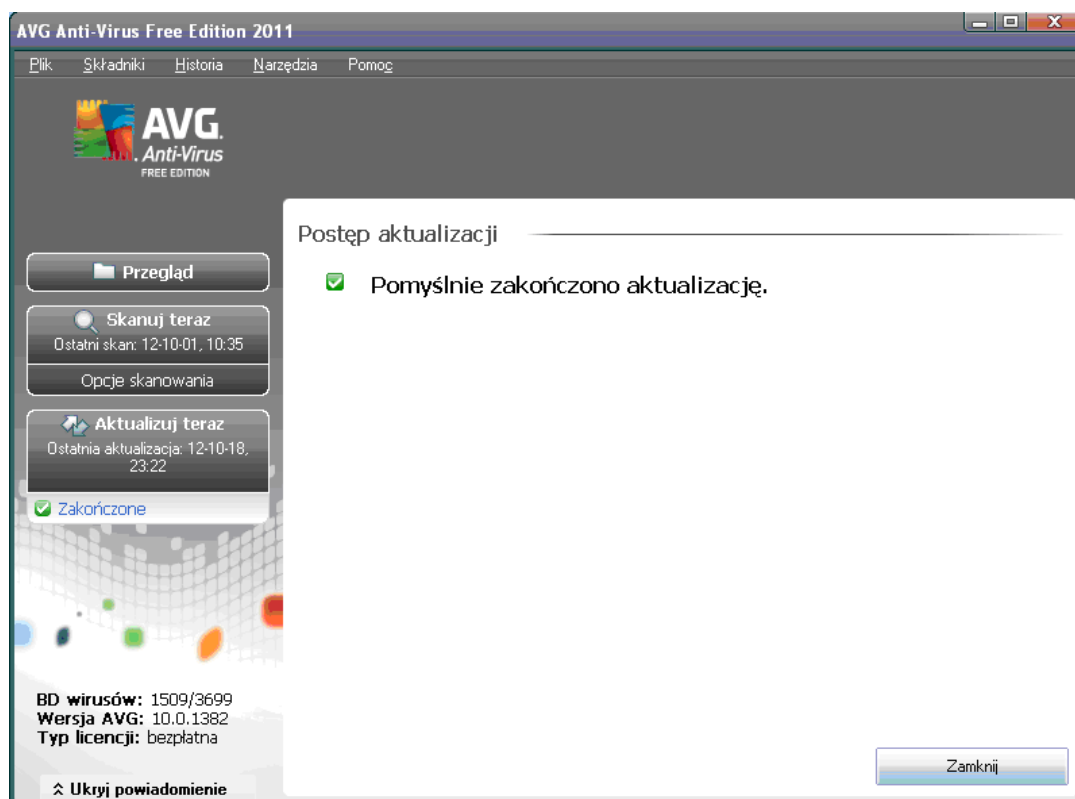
AVG Anti-Virus Free Edition 2011

Plik Składniki Historia Narzędzia Pomoc

AVG. Anti-Virus FREE EDITION

Przegląd

Skanuj teraz
Ostatni skan: 12-10-01, 10:35

Opcje skanowania

Aktualizuj teraz
Ostatnia aktualizacja: 12-10-18, 23:22

Zakończone

BD wirusów: 1509/3699
Wersja AVG: 10.0.1382
Typ licencji: bezpłatna

Ukryj powiadomienie

Postęp aktualizacji

Pomyślnie zakończono aktualizację.

Zamknij